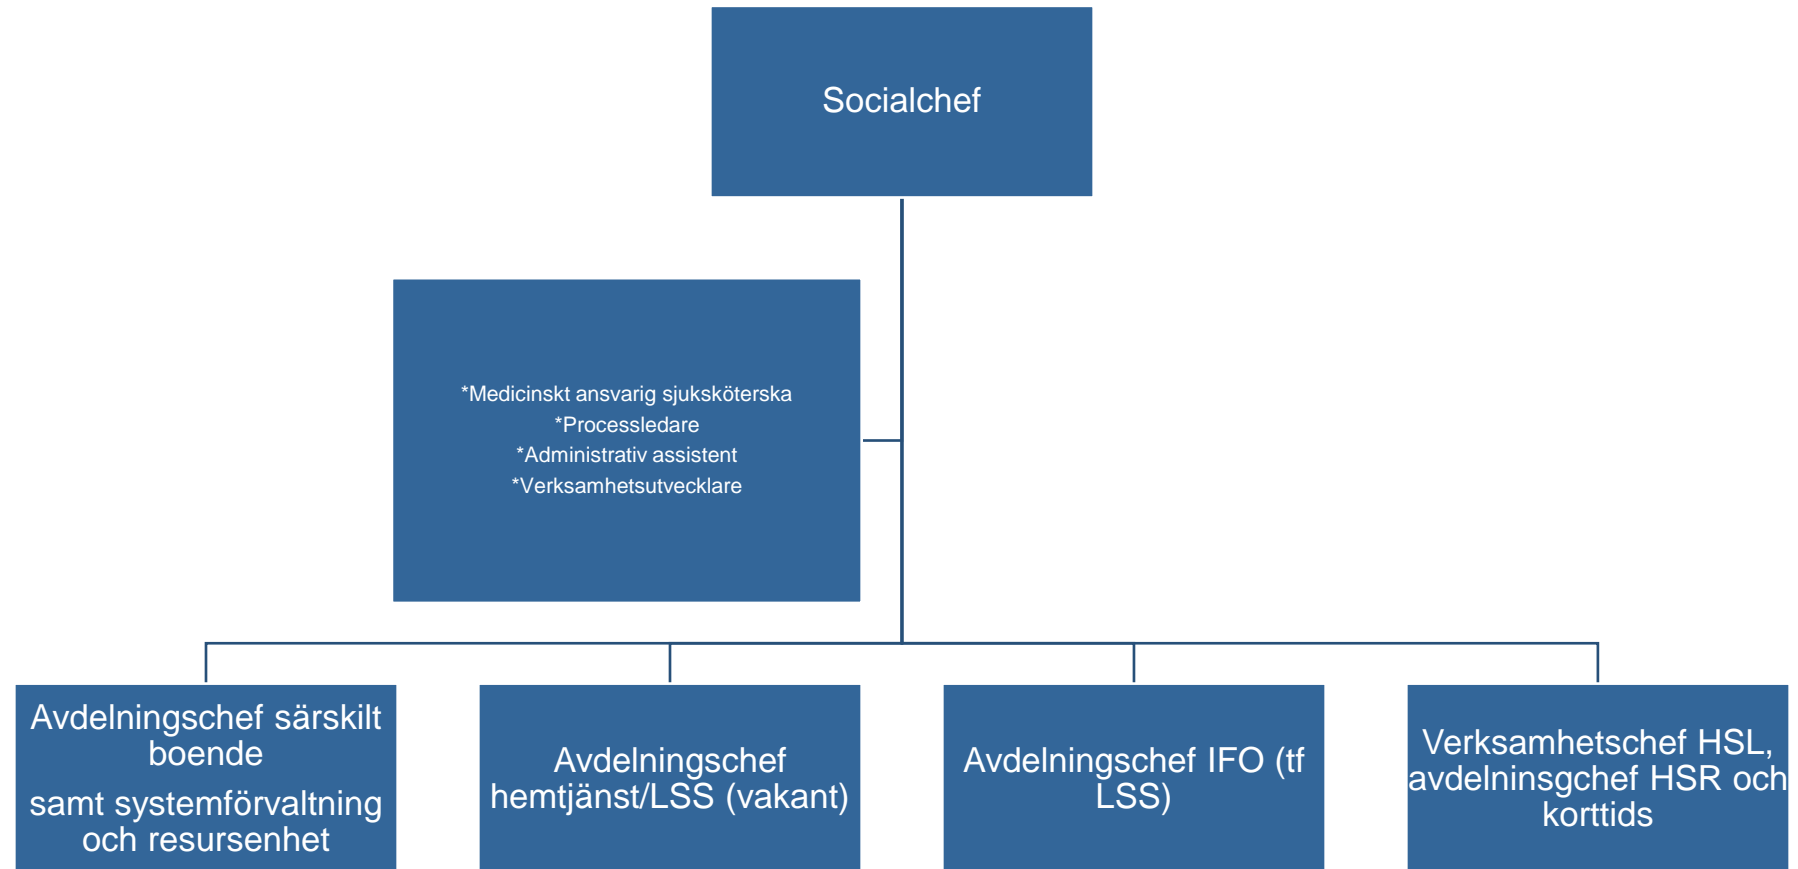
Socialchef

*Medicinskt ansvarig sjuksköterska
*Processledare
*Administrativ assistent
*Verksamhetsutvecklare

Avdelningschef särskilt boende

samt systemförvaltning och resursenhet

Avdelningschef hemtjänst/LSS (vakant)

Avdelningschef IFO (tf LSS)

Verksamhetschef HSL, avdelninsgchef HSR och korttids